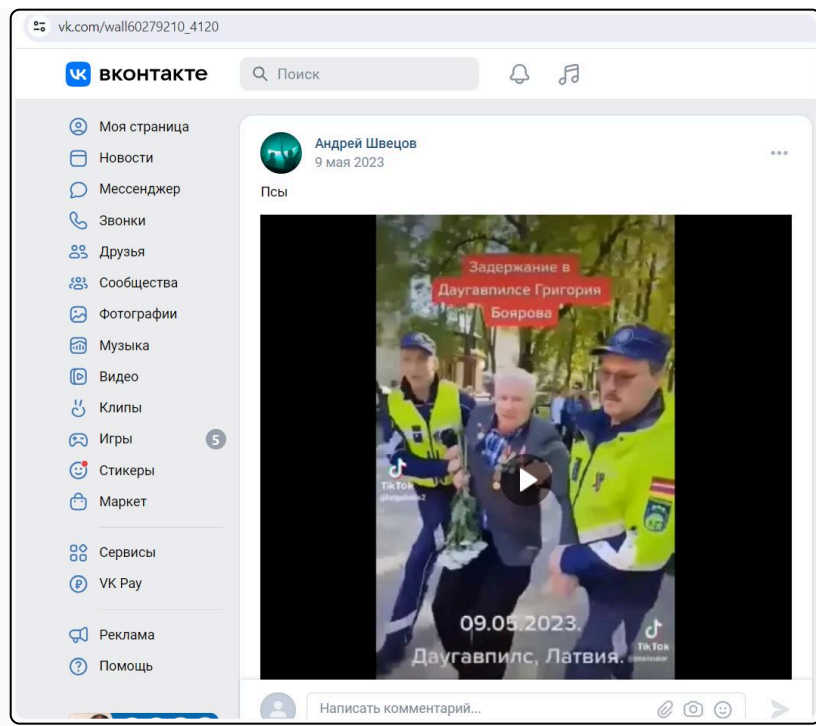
vk.com/wall60279210_4120

вконтакте

Поиск

Моя страница
Новости
Мессенджер
Звонки
Друзья
Сообщества
Фотографии
Музыка
Видео
Клипы
Игры 5
Стикеры
Маркет

Сервисы
VK Pay

Реклама
Помощь

Андрей Швецов
9 мая 2023

Псы

Задержание в Даугавпилсе Григория Боярова

TikTok

09.05.2023.
Даугавпилс, Латвия.

TikTok

Написать комментарий...